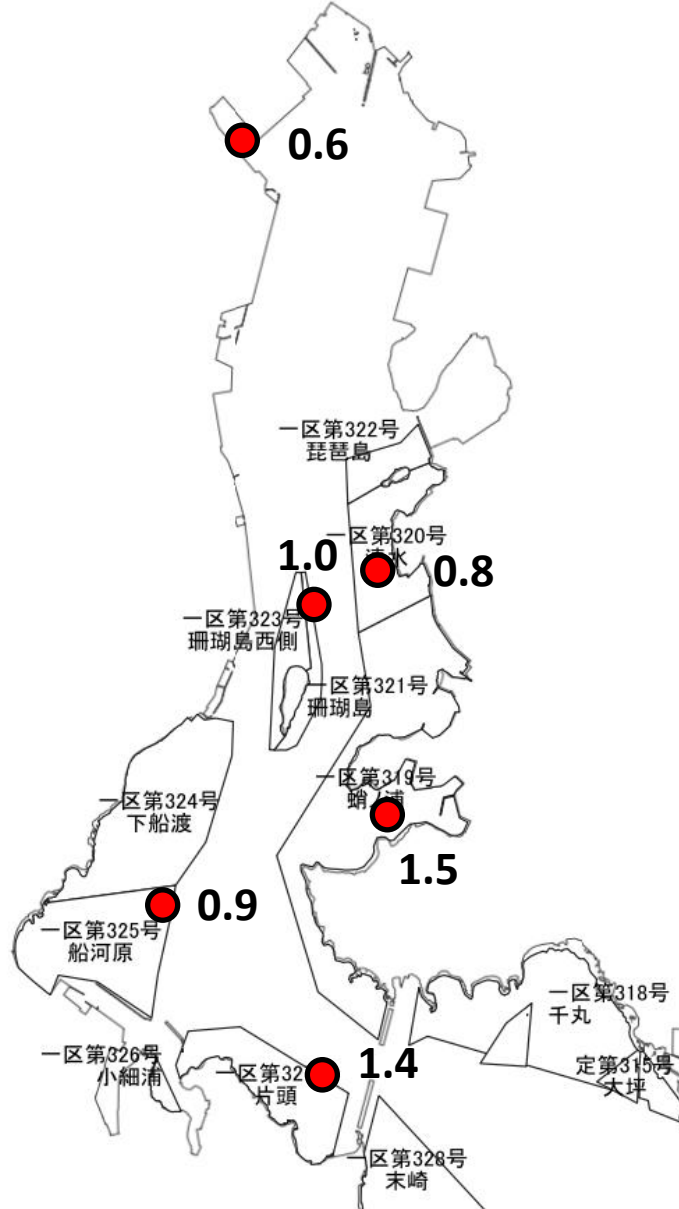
0.6

一区第322号
琵琶島

一区第320号
清水

1.0

0.8

一区第323号
珊瑚島西側

一区第321号
珊瑚島

一区第319号
蛸ノ浦

一区第324号
下船渡

1.5

0.9

一区第325号
船河原

一区第318号
千丸

一区第326号
小細浦

一区第3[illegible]
片頭

1.4

定第315号
大坪

一区第328号
末崎